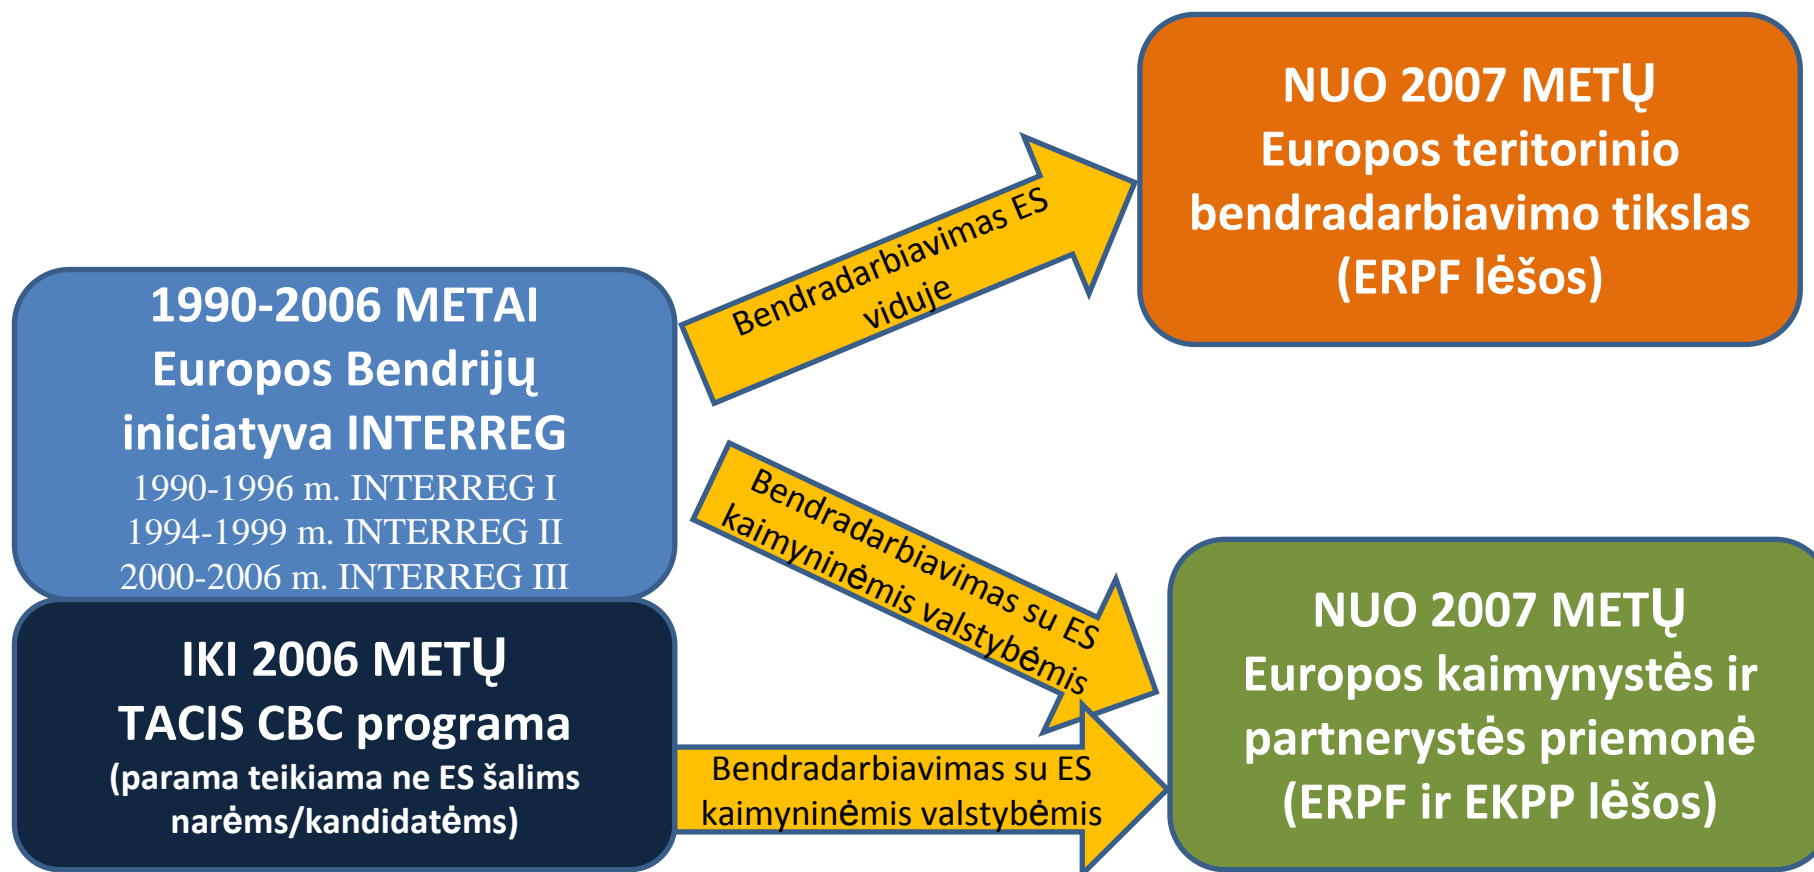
1990-2006 METAI
Europos Bendrijų iniciatyva INTERREG
1990-1996 m. INTERREG I
1994-1999 m. INTERREG II
2000-2006 m. INTERREG III

Bendradarbiavimas ES viduje

NUO 2007 METŲ
Europos teritorinio bendradarbiavimo tikslas
(ERPF lėšos)

Bendradarbiavimas su ES kaimyninėmis valstybėmis

IKI 2006 METŲ
TACIS CBC programa
(parama teikiama ne ES šalims narėms/kandidatėms)

Bendradarbiavimas su ES kaimyninėmis valstybėmis

NUO 2007 METŲ
Europos kaimynystės ir partnerystės priemonė
(ERPF ir EKPP lėšos)